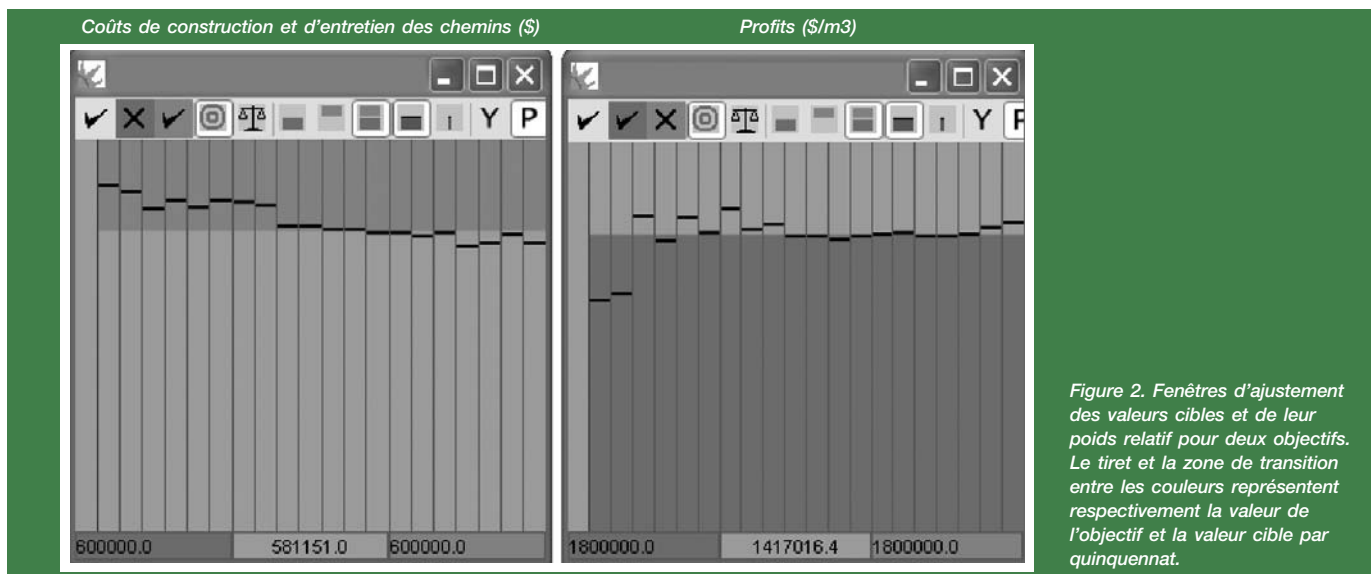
Coûts de construction et d'entretien des chemins ($)

Profits ($/m3)

✔ ✕ ✔ Y P

600000.0 581151.0 600000.0

✔ ✔ ✕ Y P

1800000.0 1417016.4 1800000.0

Figure 2. Fenêtres d'ajustement des valeurs cibles et de leur poids relatif pour deux objectifs. Le tiret et la zone de transition entre les couleurs représentent respectivement la valeur de l'objectif et la valeur cible par quinquennat.